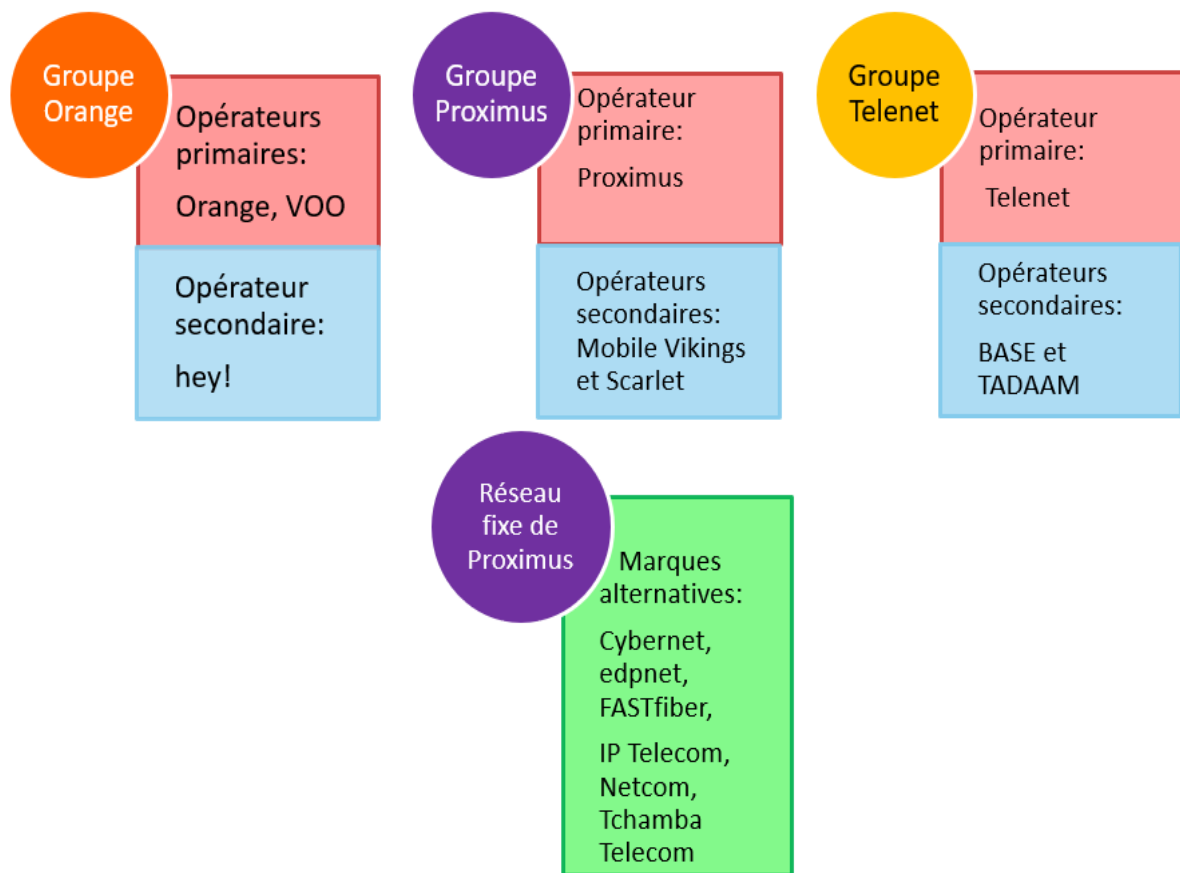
Groupe Orange

Opérateurs primaires:

Orange, VOO

Opérateur secondaire:

hey!

Groupe Proximus

Opérateur primaire:

Proximus

Opérateurs secondaires: Mobile Vikings et Scarlet

Groupe Telenet

Opérateur primaire:

Telenet

Opérateurs secondaires:

BASE et TADAAM

Réseau fixe de Proximus

Marques alternatives:

Cybernet, edpnet, FASTfiber,

IP Telecom, Netcom, Tchamba Telecom